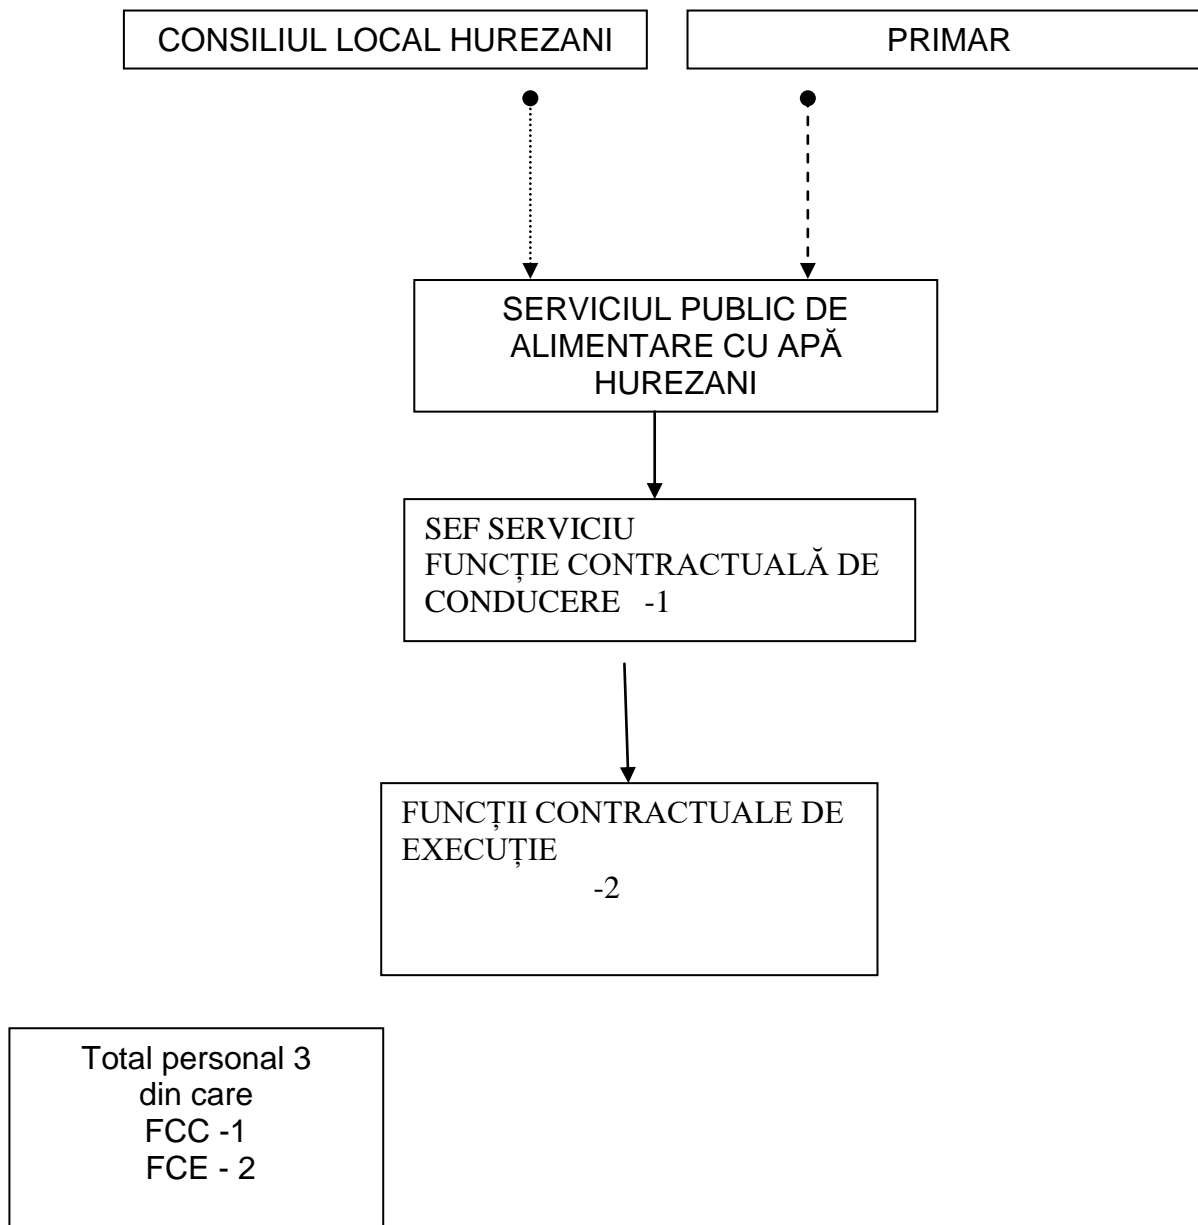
CONSILIUL LOCAL HUREZANI

PRIMAR

SERVICIUL PUBLIC DE ALIMENTARE CU APĂ HUREZANI

SEF SERVICIU
FUNCȚIE CONTRACTUALĂ DE CONDUCERE -1

FUNCȚII CONTRACTUALE DE EXECUȚIE
-2

Total personal 3
din care
FCC -1
FCE - 2